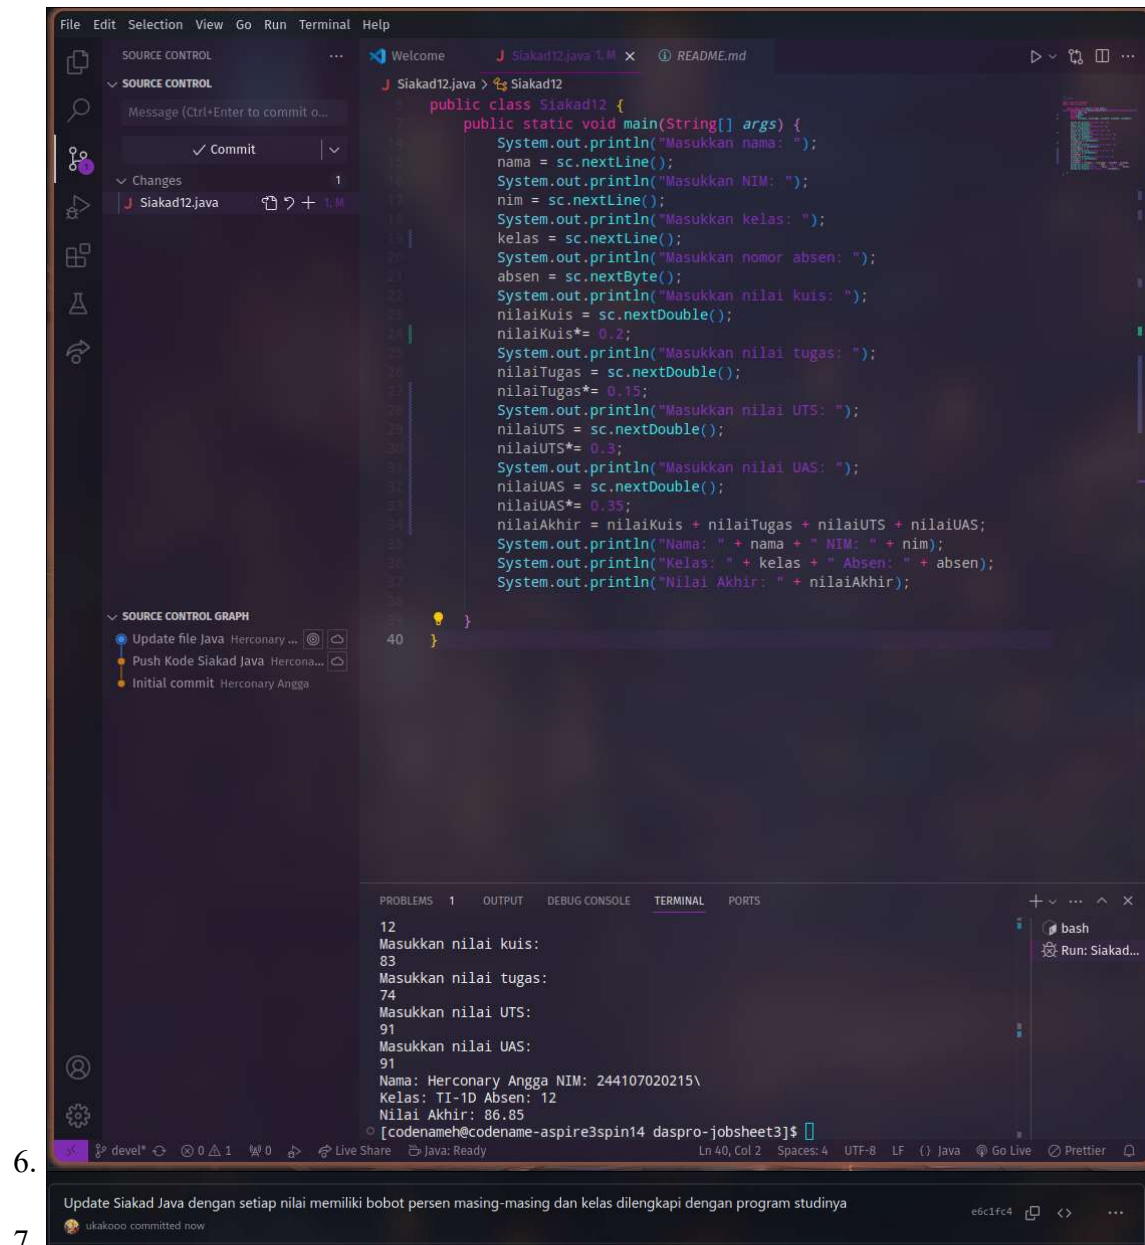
File Edit Selection View Go Run Terminal Help

SOURCE CONTROL ...
SOURCE CONTROL
Message (Ctrl+Enter to commit o...
✓ Commit
Changes 1
J Siakad12.java 1, M

SOURCE CONTROL GRAPH
Update file Java Herconary ...
Push Kode Siakad Java Herconа...
Initial commit Herconary Angga

Welcome | J Siakad12.java 1, M × | README.md

J Siakad12.java > Siakad12

```
public class Siakad12 {
    public static void main(String[] args) {
        System.out.println("Masukkan nama: ");
        nama = sc.nextLine();
        System.out.println("Masukkan NIM: ");
        nim = sc.nextLine();
        System.out.println("Masukkan kelas: ");
        kelas = sc.nextLine();
        System.out.println("Masukkan nomor absen: ");
        absen = sc.nextByte();
        System.out.println("Masukkan nilai kuis: ");
        nilaiKuis = sc.nextDouble();
        nilaiKuis*= 0.2;
        System.out.println("Masukkan nilai tugas: ");
        nilaiTugas = sc.nextDouble();
        nilaiTugas*= 0.15;
        System.out.println("Masukkan nilai UTS: ");
        nilaiUTS = sc.nextDouble();
        nilaiUTS*= 0.3;
        System.out.println("Masukkan nilai UAS: ");
        nilaiUAS = sc.nextDouble();
        nilaiUAS*= 0.35;
        nilaiAkhir = nilaiKuis + nilaiTugas + nilaiUTS + nilaiUAS;
        System.out.println("Nama: " + nama + " NIM: " + nim);
        System.out.println("Kelas: " + kelas + " Absen: " + absen);
        System.out.println("Nilai Akhir: " + nilaiAkhir);

    }
40 }
```

PROBLEMS 1 OUTPUT DEBUG CONSOLE TERMINAL PORTS

12
Masukkan nilai kuis:
83
Masukkan nilai tugas:
74
Masukkan nilai UTS:
91
Masukkan nilai UAS:
91
Nama: Herconary Angga NIM: 244107020215\
Kelas: TI-1D Absen: 12
Nilai Akhir: 86.85
[codenameh@codename-aspire3spin14 daspro-jobsheet3]$

bash
Run: Siakad...

6. devel* ⊗0 ⚠1 0 Live Share Java: Ready Ln 40, Col 2 Spaces: 4 UTF-8 LF {} Java Go Live Prettier

Update Siakad Java dengan setiap nilai memiliki bobot persen masing-masing dan kelas dilengkapi dengan program studinya
ukakooo committed now
e6c1fc4

7.